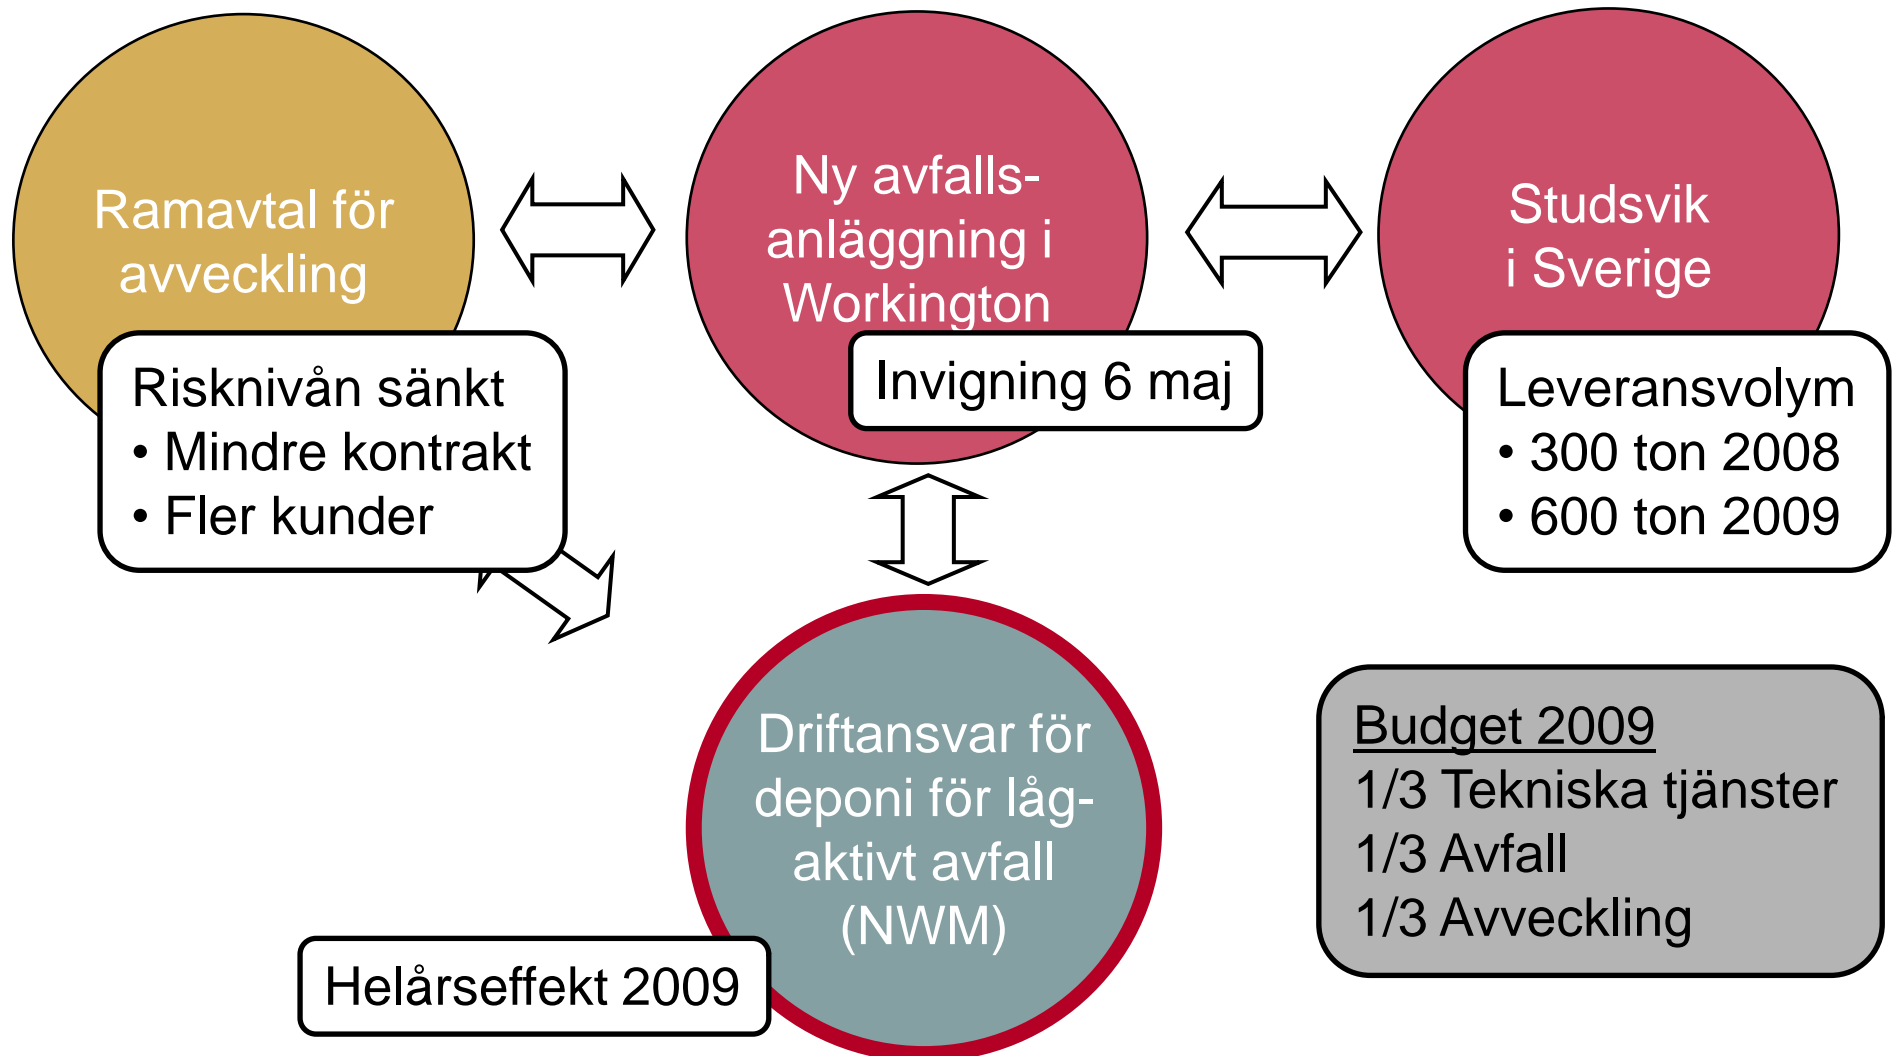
Ramavtal för avveckling

Risknivån sänkt
• Mindre kontrakt
• Fler kunder

Ny avfalls-anläggning i Workington

Invigning 6 maj

Studsvik i Sverige

Leveransvolym
• 300 ton 2008
• 600 ton 2009

Driftansvar för deponi för låg-aktivt avfall (NWM)

Helårseffekt 2009

Budget 2009
1/3 Tekniska tjänster
1/3 Avfall
1/3 Avveckling